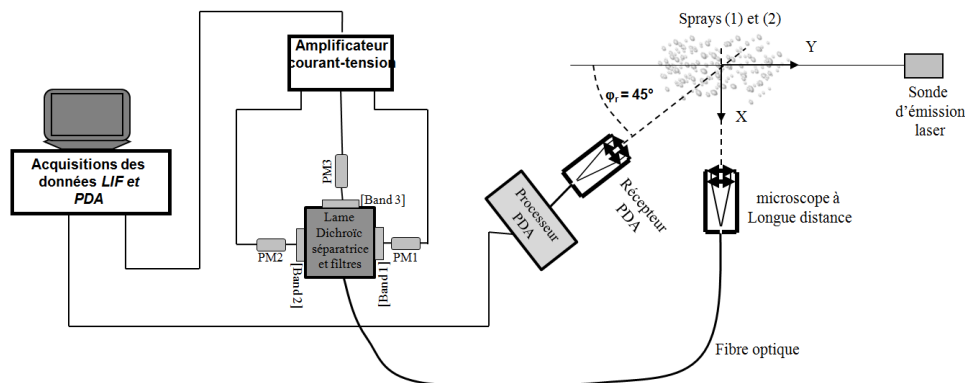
Sprays (1) et (2)

Y

Amplificateur courant-tension

$\varphi_r = 45°$

Sonde d'émission laser

X

Acquisitions des données *LIF et PDA*

PM3

[Band 3]

Processeur PDA

Récepteur PDA

microscope à Longue distance

Lame Dichroïc séparatrice et filtres

PM2

PM1

[Band 2]

[Band 1]

Fibre optique